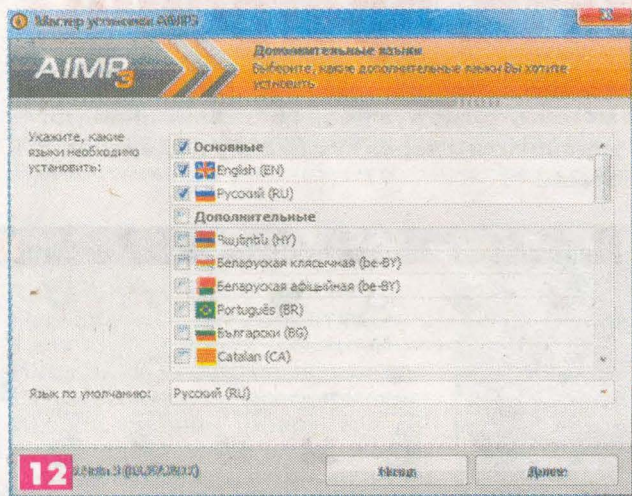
Мастер установки AIMP3

AIMP3

Дополнительные языки
Выберите, какие дополнительные языки Вы хотите установить

Укажите, какие языки необходимо установить:

Основные
English (EN)
Русский (RU)
Дополнительные
Հայերեն (HY)
Беларуская класічная (be-BY)
Беларуская афіцыйная (be-BY)
Português (BR)
Български (BG)
Catalan (CA)

Язык по умолчанию: Русский (RU)

12

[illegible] 3 ([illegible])

Назад

Далее